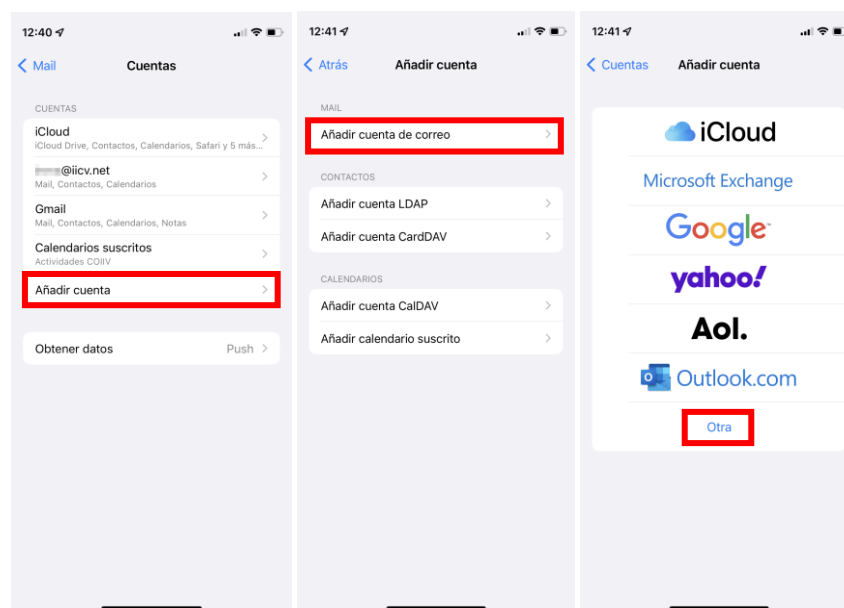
12:40

Mail

Cuentas

CUENTAS

iCloud
iCloud Drive, Contactos, Calendarios, Safari y 5 más...

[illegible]@iicv.net
Mail, Contactos, Calendarios

Gmail
Mail, Contactos, Calendarios, Notas

Calendarios suscritos
Actividades COIIV

Añadir cuenta

Obtener datos Push

12:41

Atrás

Añadir cuenta

MAIL

Añadir cuenta de correo

CONTACTOS

Añadir cuenta LDAP

Añadir cuenta CardDAV

CALENDARIOS

Añadir cuenta CalDAV

Añadir calendario suscrito

12:41

Cuentas

Añadir cuenta

iCloud

Microsoft Exchange

Google

yahoo!

Aol.

Outlook.com

Otra